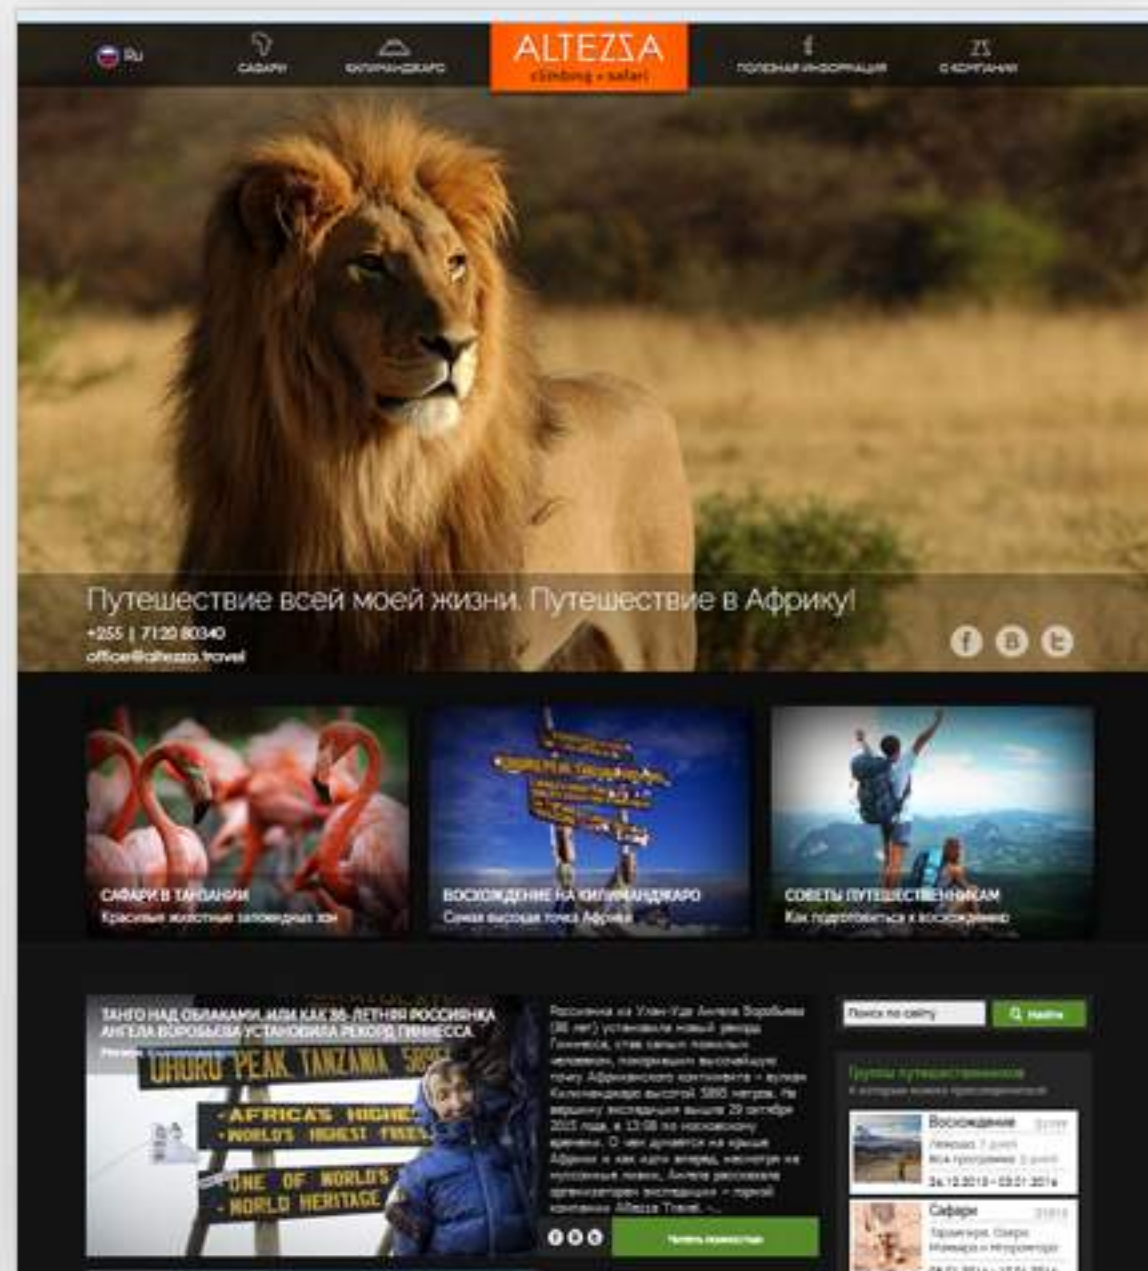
Ru

САФАРИ

КИЛИМАНДЖАРО

ALTEZZA
climbing + safari

ПОЛЕЗНАЯ ИНФОРМАЦИЯ

О КОМПАНИИ

Путешествие всей моей жизни. Путешествие в Африку!
+255 | 7120 80340
office@altezza.travel

САФАРИ В ТАНЗАНИИ
Красивые животные заповедных зон

ВОСХОЖДЕНИЕ НА КИЛИМАНДЖАРО
Самая высокая точка Африки

СОВЕТЫ ПУТЕШЕСТВЕННИКАМ
Как подготовиться к восхождению

ТАНГО НАД ОБЛАКАМИ, ИЛИ КАК 86-ЛЕТНЯЯ РОССИЯНКА АНГЕЛА ВОРОБЬЕВА УСТАНОВИЛА РЕКОРД ГИННЕСА

UHURU PEAK, TANZANIA 5895
AFRICA'S HIGHEST
WORLD'S HIGHEST FREE
ONE OF WORLD'S
WORLD HERITAGE

Россиянка из Улан-Удэ Ангела Воробьева (86 лет) установила новый рекорд Гиннеса, став самым пожилым человеком, покорившим высочайшую точку Африканского континента – вулкан Килиманджаро высотой 5895 метров. На вершину экспедиция вышла 29 октября 2015 года, в 13:08 по московскому времени. О чем думается на крыше Африки и как идти вперед, несмотря на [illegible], Ангела рассказала организаторам экспедиции – горной компании Altezza Travel. ...

Читать полностью

Поиск по сайту
Найти

Группы путешественников
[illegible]

Восхождение
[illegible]
24.12.2015 - 03.01.2016

Сафари
Тарангире, Озеро Маньяра и Нгоронгоро
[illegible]